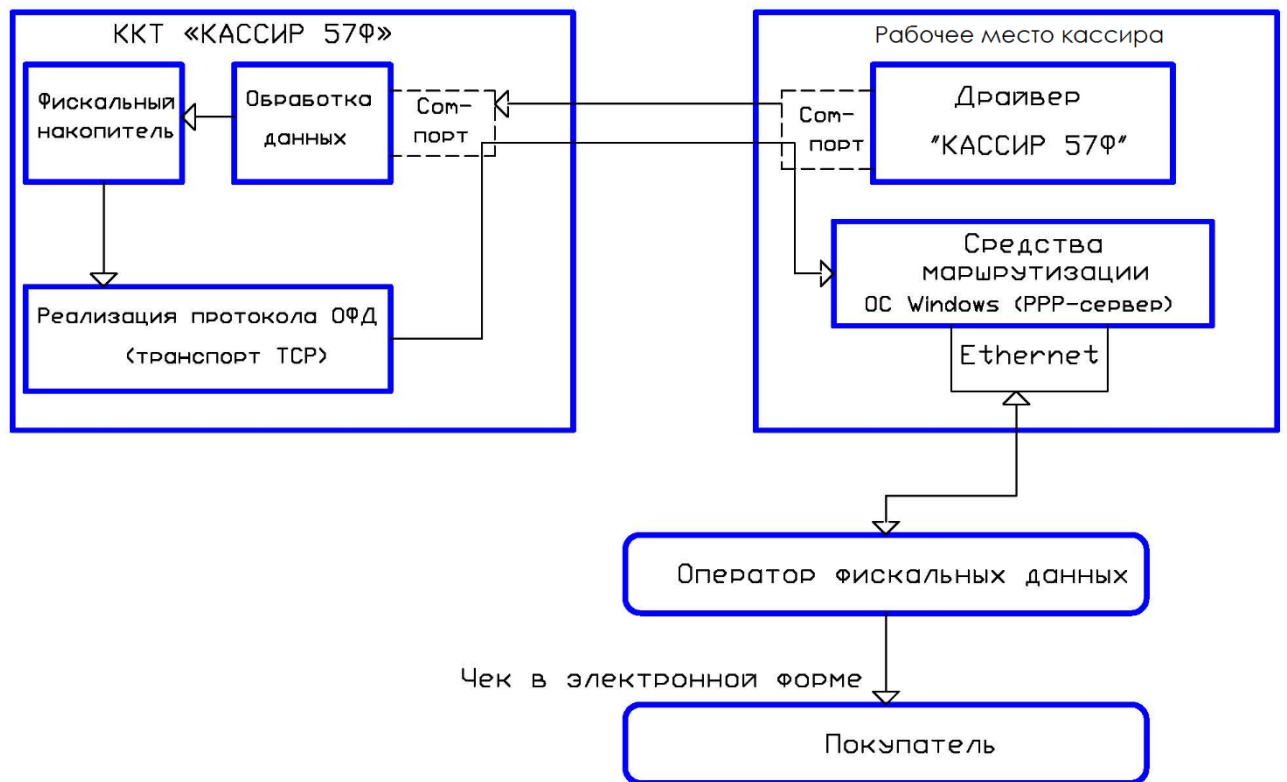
ККТ «КАССИР 57Ф»

Фискальный накопитель

Обработка данных

Com-порт

Реализация протокола ОФД (транспорт TCP)

Рабочее место кассира

Com-порт

Драйвер "КАССИР 57Ф"

Средства маршрутизации ОС Windows (PPP-сервер)

Ethernet

Оператор фискальных данных

Чек в электронной форме

Покупатель